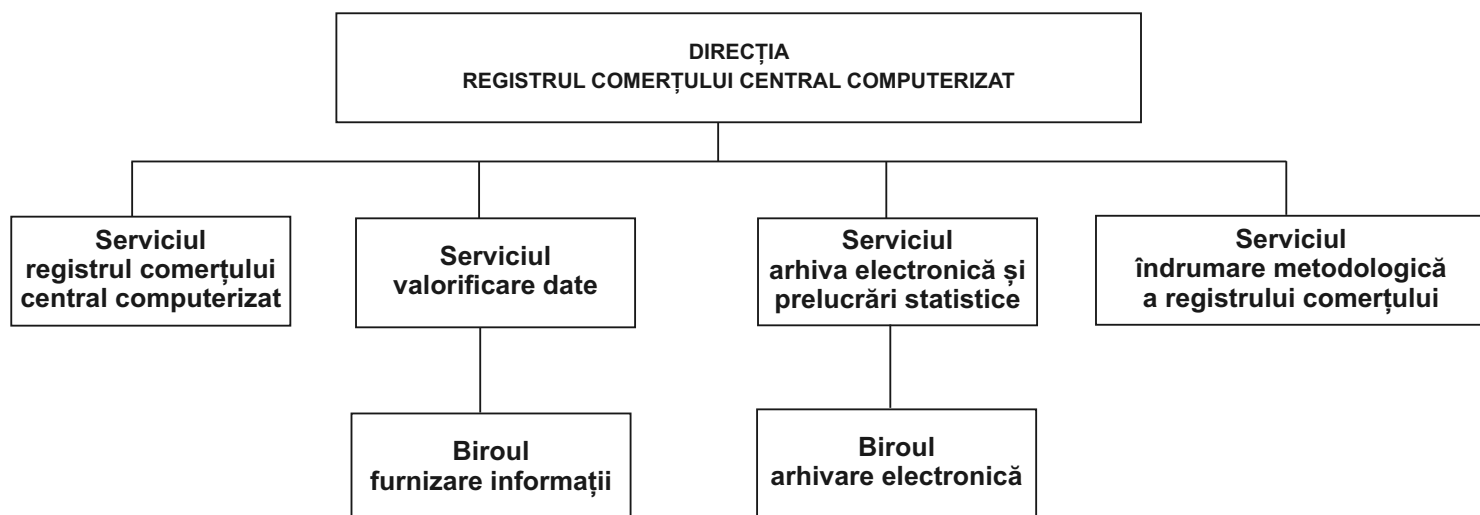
DIRECȚIA
REGISTRUL COMERȚULUI CENTRAL COMPUTERIZAT

Serviciul
registrul comerțului
central computerizat

Serviciul
valorificare date

Serviciul
arhiva electronică și
prelucrări statistice

Serviciul
îndrumare metodologică
a registrului comerțului

Biroul
furnizare informații

Biroul
arhivare electronică